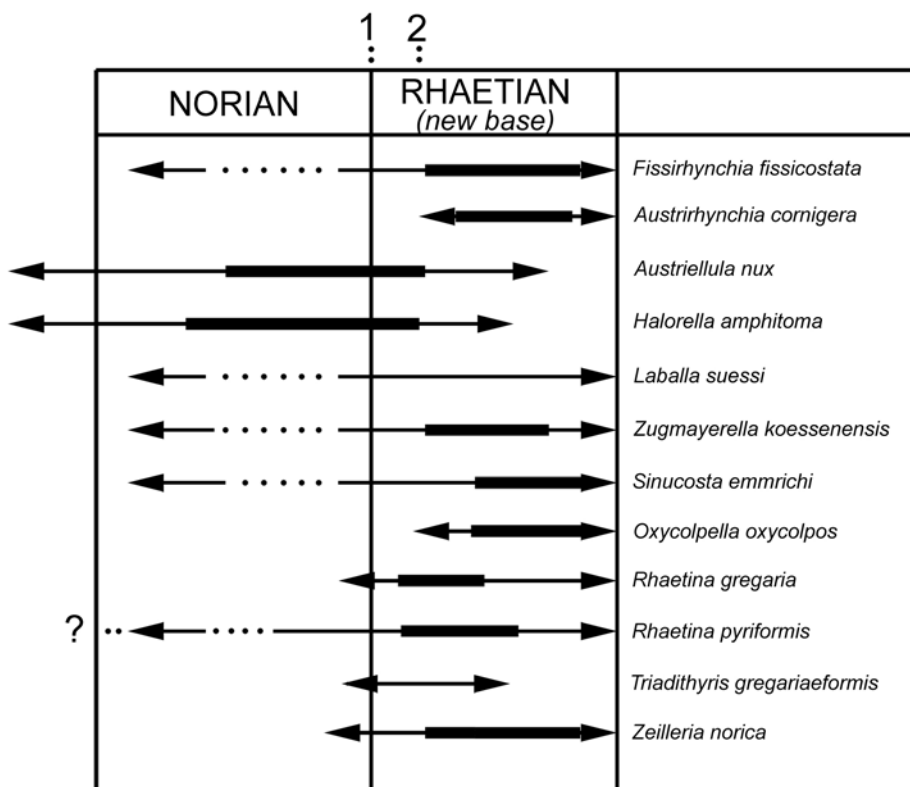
1 2

| NORIAN | RHAETIAN (new base) | |
|---|---|---|

Fissirhynchia fissicostata
Austrirhynchia cornigera
Austriellula nux
Halorella amphitoma
Laballa suessi
Zugmayerella koessenensis
Sinucosta emmrichi
Oxycolpella oxycolpos
Rhaetina gregaria
?
Rhaetina pyriformis
Triadithyris gregariaeformis
Zeilleria norica